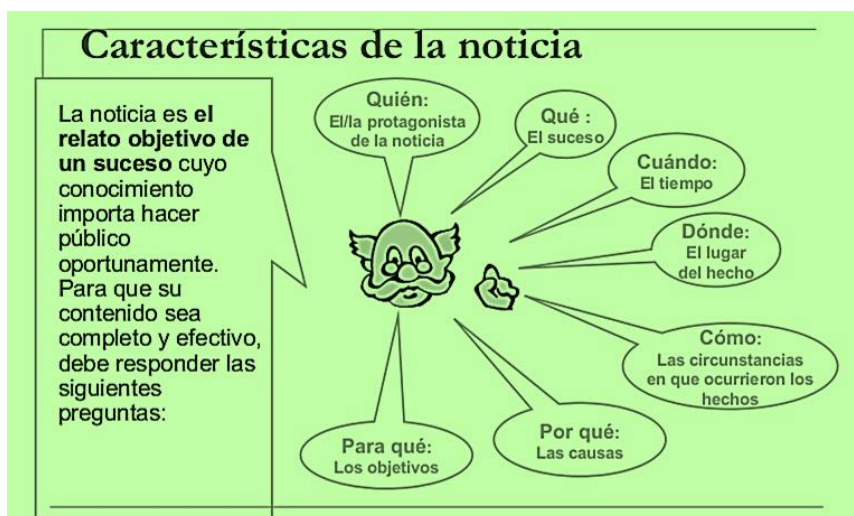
Características de la noticia

La noticia es **el relato objetivo de un suceso** cuyo conocimiento importa hacer público oportunamente. Para que su contenido sea completo y efectivo, debe responder las siguientes preguntas:

Quién:
El/la protagonista de la noticia

Qué :
El suceso

Cuándo:
El tiempo

Dónde:
El lugar del hecho

Cómo:
Las circunstancias en que ocurrieron los hechos

Por qué:
Las causas

Para qué:
Los objetivos